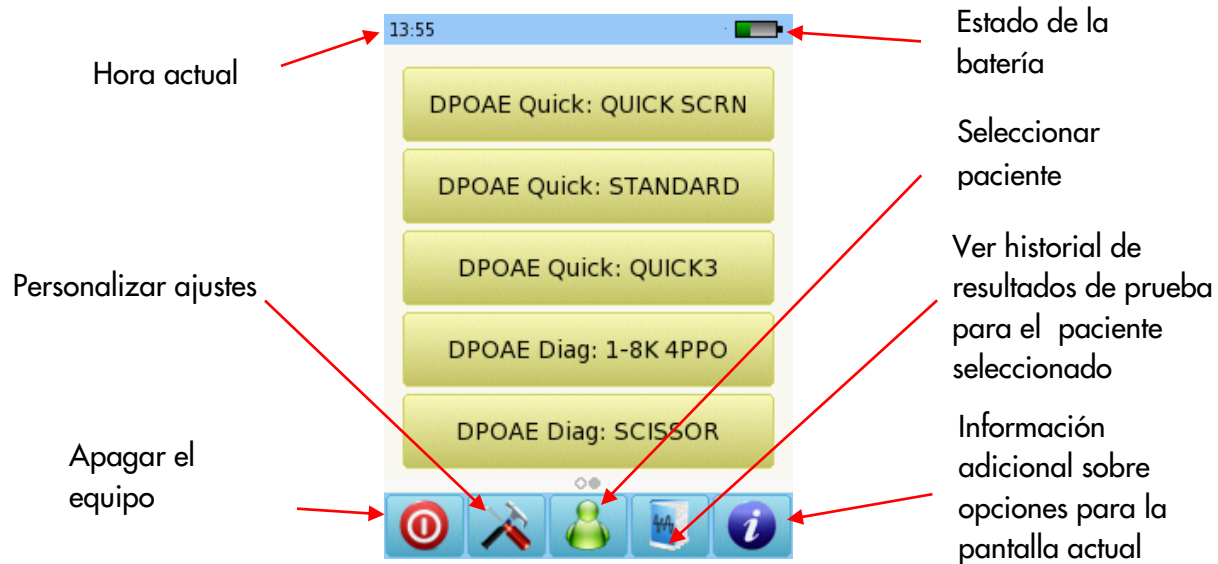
13:55

Hora actual

Estado de la batería

DPOAE Quick: QUICK SCRN

DPOAE Quick: STANDARD

DPOAE Quick: QUICK3

DPOAE Diag: 1-8K 4PPO

DPOAE Diag: SCISSOR

Seleccionar paciente

Personalizar ajustes

Ver historial de resultados de prueba para el paciente seleccionado

Apagar el equipo

Información adicional sobre opciones para la pantalla actual